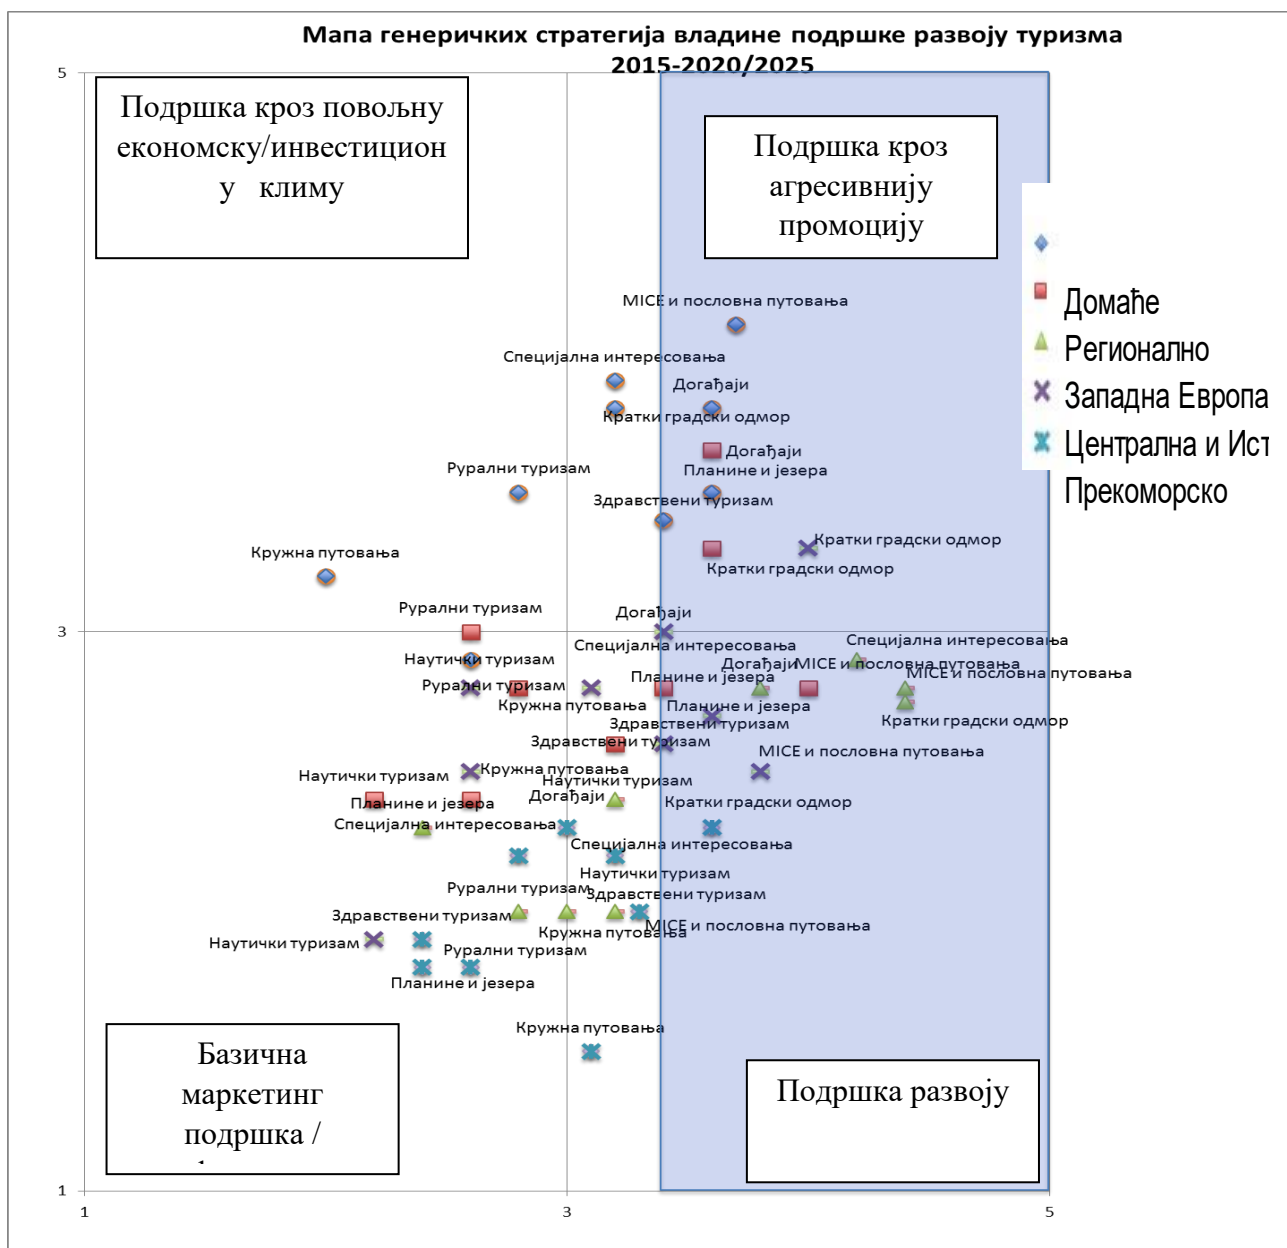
Мапа генеричких стратегија владине подршке развоју туризма 2015-2020/2025

5

Подршка кроз повољну економску/инвестициону климу

Подршка кроз агресивнију промоцију

Домаће
Регионално
Западна Европа
Централна и Ист
Прекоморско

MICE и пословна путовања
Специјална интересовања
Догађаји
Кратки градски одмор
Догађаји
Рурални туризам
Планине и језера
Здравствени туризам
Кружна путовања
Кратки градски одмор
Кратки градски одмор
Рурални туризам
Догађаји
3
Специјална интересовања
Специјална интересовања
Наутички туризам
Догађаји
MICE и пословна путовања
MICE и пословна путовања
Рурални туризам
Планине и језера
Кружна путовања
Планине и језера
Кратки градски одмор
Здравствени туризам
Здравствени туризам
MICE и пословна путовања
Наутички туризам
Кружна путовања
Наутички туризам
Догађаји
Планине и језера
Кратки градски одмор
Специјална интересовања
Специјална интересовања
Наутички туризам
Рурални туризам
Здравствени туризам
Здравствени туризам
Кружна путовања
MICE и пословна путовања
Наутички туризам
Рурални туризам
Планине и језера
Кружна путовања

Базична маркетинг подршка /

Подршка развоју

1
1
3
5